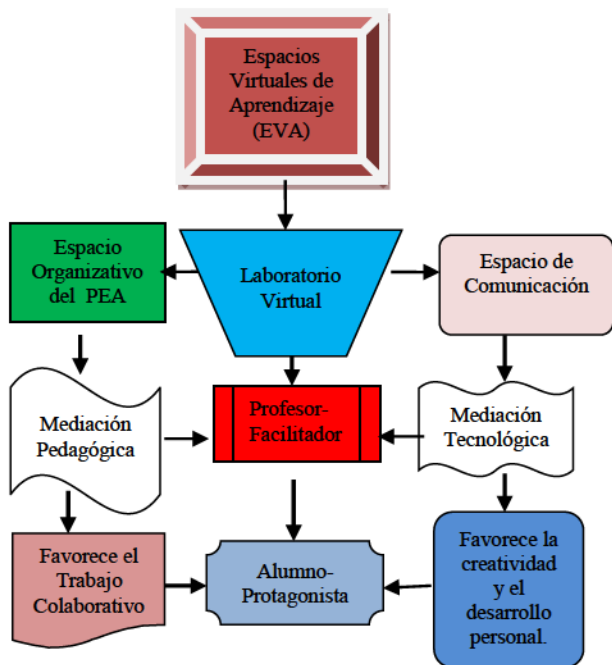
Espacios Virtuales de Aprendizaje (EVA)

Espacio Organizativo del PEA

Laboratorio Virtual

Espacio de Comunicación

Mediación Pedagógica

Profesor-Facilitador

Mediación Tecnológica

Favorece el Trabajo Colaborativo

Alumno-Protagonista

Favorece la creatividad y el desarrollo personal.